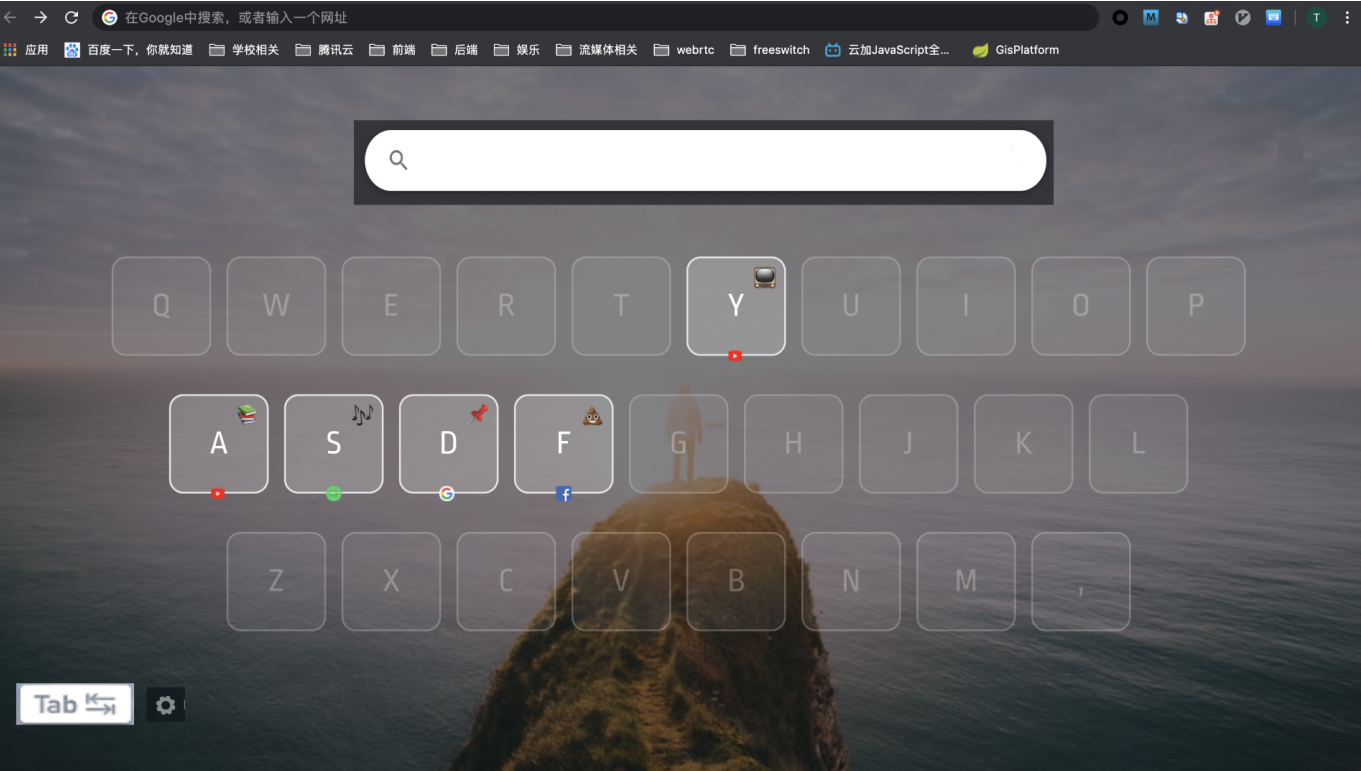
在Google中搜索，或者输入一个网址

应用 百度一下，你就知道 学校相关 腾讯云 前端 后端 娱乐 流媒体相关 webrtc freeswitch 云加JavaScript全... GisPlatform

Q W E R T Y U I O P

A S D F G H J K L

Z X C V B N M ,

Tab